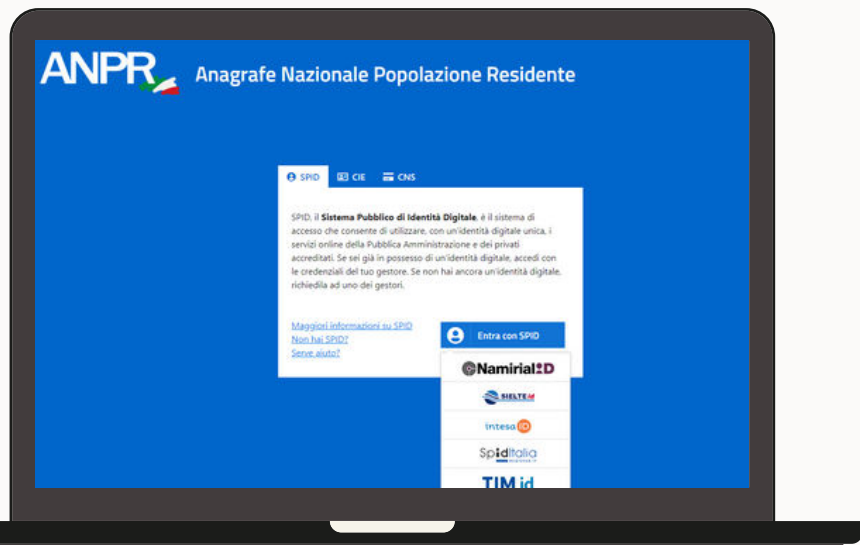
ANPR Anagrafe Nazionale Popolazione Residente

SPID CIE CNS

SPID, il **Sistema Pubblico di Identità Digitale**, è il sistema di accesso che consente di utilizzare, con un'identità digitale unica, i servizi online della Pubblica Amministrazione e dei privati accreditati. Se sei già in possesso di un'identità digitale, accedi con le credenziali del tuo gestore. Se non hai ancora un'identità digitale, richiedila ad uno dei gestori.

Maggiori informazioni su SPID
Non hai SPID?
Serve aiuto?

Entra con SPID

NamirialID
SIELTE
intesa ID
Spiditalia
TIM id